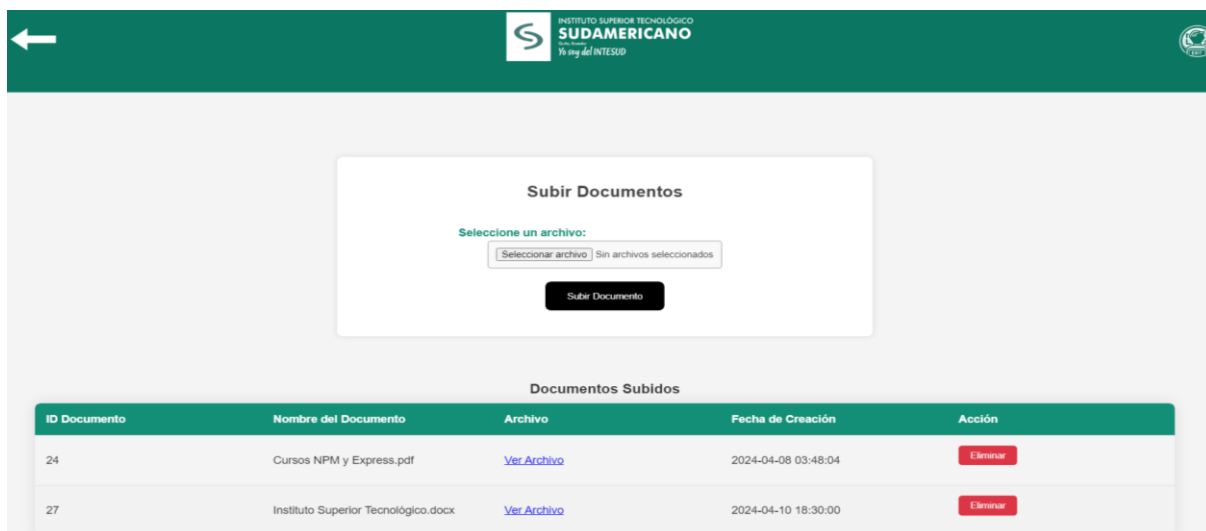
INSTITUTO SUPERIOR TECNOLÓGICO
SUDAMERICANO
Yo soy del INTESUD

Subir Documentos

Seleccione un archivo:
Seleccionar archivo Sin archivos seleccionados

Subir Documento

Documentos Subidos

| ID Documento | Nombre del Documento | Archivo | Fecha de Creación | Acción |
|---|---|---|---|---|
| 24 | Cursos NPM y Express.pdf | Ver Archivo | 2024-04-08 03:48:04 | Eliminar |
| 27 | Instituto Superior Tecnológico.docx | Ver Archivo | 2024-04-10 18:30:00 | Eliminar |